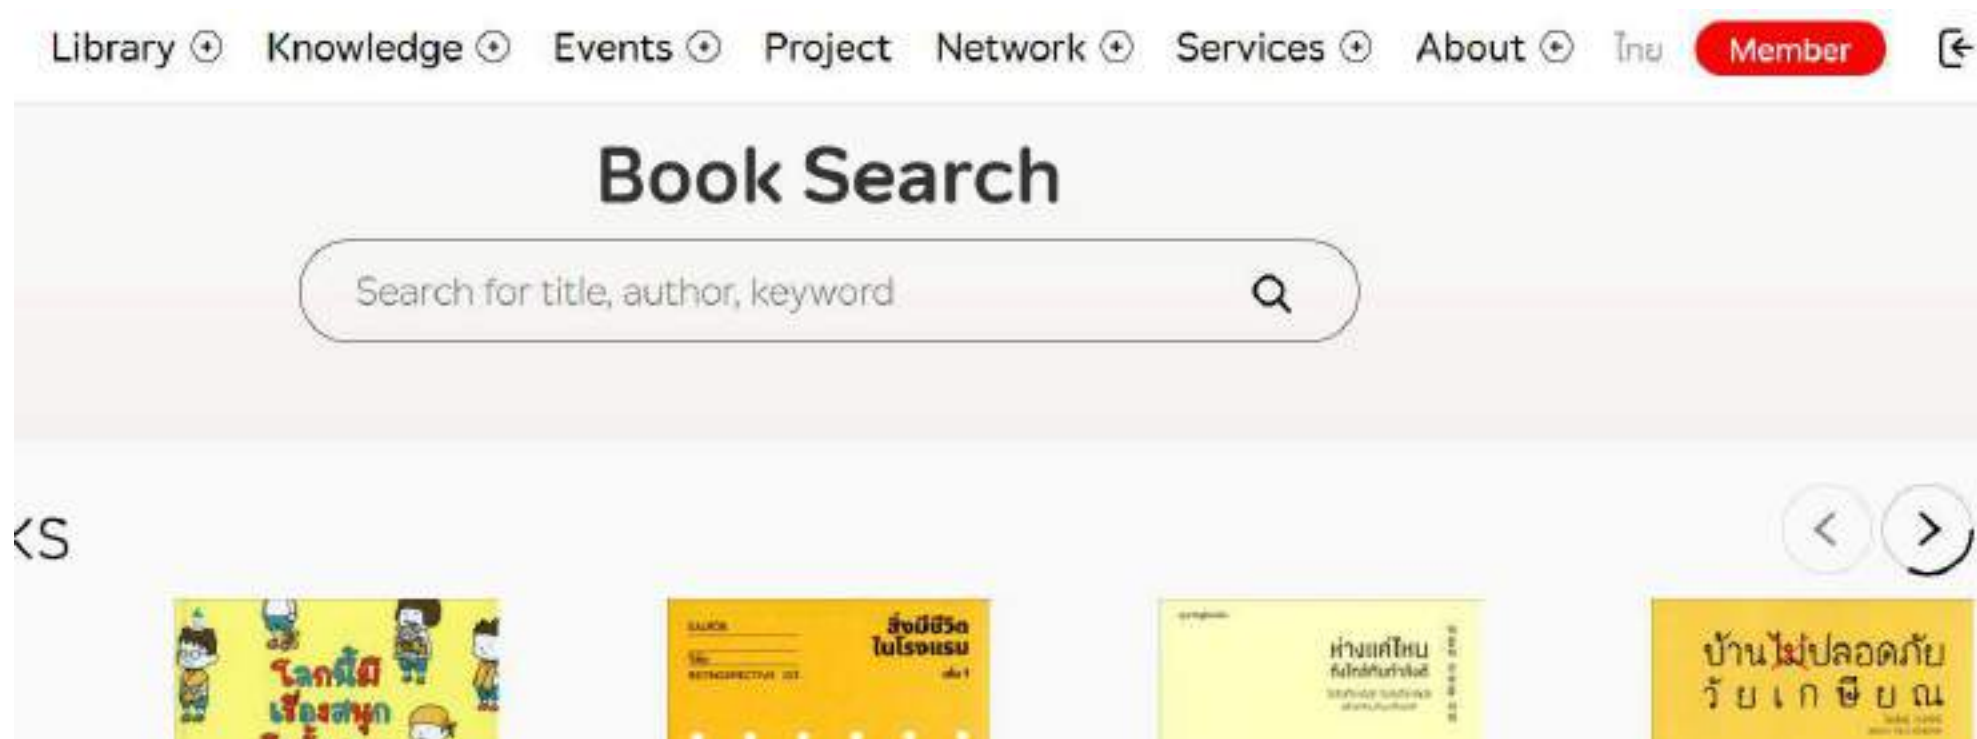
Library Knowledge Events Project Network Services About ไทย Member

Book Search

Search for title, author, keyword

KS

โลกนี้มีเรื่องสนุก

สิ่งมีชีวิตในโรงแรม

ห่างแค่ไหนก็ใกล้กันทำไมสิ

บ้านไม่ปลอดภัย
วัยเกษียณ